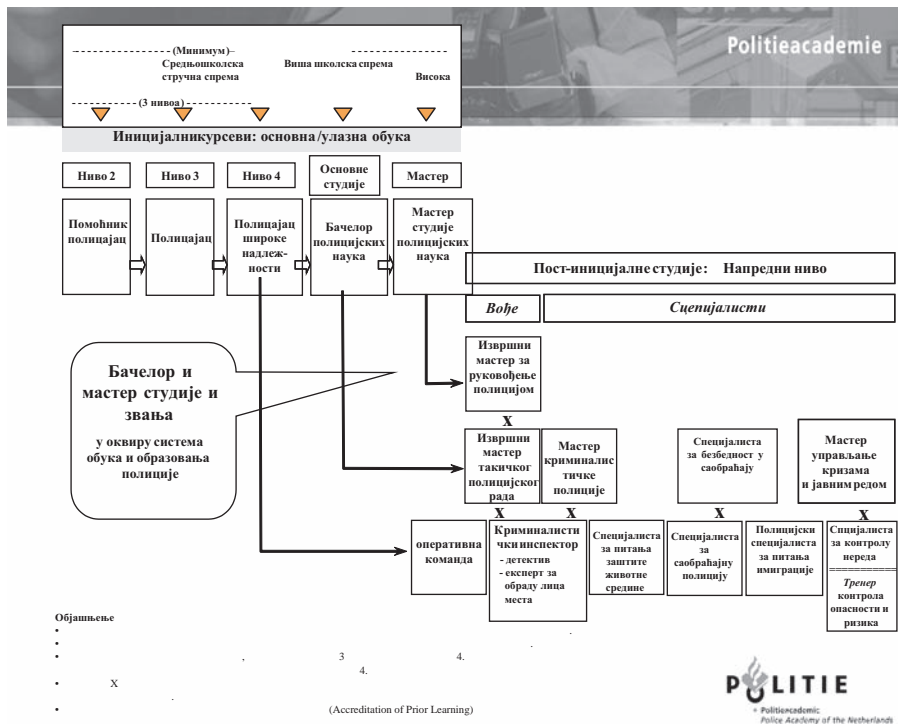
Politieacademie

(Минимум)
Средњошколска стручна спрема
Виша школска спрема
Висока
(3 нивоа)

Иницијалникурсеви: основна/улазна обука

Ниво 2
Ниво 3
Ниво 4
Основне студије
Мастер

Помоћник полицајац
Полицајац
Полицајац широке надлежности
Бачелор полицијских наука
Мастер студије полицијских наука

Пост-иницијалне студије: Напредни ниво

Вође
Сцепијалисти

Бачелор и мастер студије и звања
у оквиру система обука и образовања полиције

Извршни мастер за руковођење полицијом
X
Извршни мастер такичког полицијског рада
X
Мастер криминалистичке полиције
Специјалиста за безбедност у саобраћају
X
Мастер управљање кризама и јавним редом
X

оперативна команда
X
Криминалистички инспектор
- детектив
- експерт за обраду лица места
Специјалиста за питања заштите животне средине
Специјалиста за саобраћајну полицију
Полицијски специјалиста за питања имиграције
Специјалиста за контролу нереда
Тренер контрола опасности и ризика

Објашњење
•
•
• , 3 4. 4.
• X
• (Accreditation of Prior Learning)

POLITIE
Politieacademie
Police Academy of the Netherlands